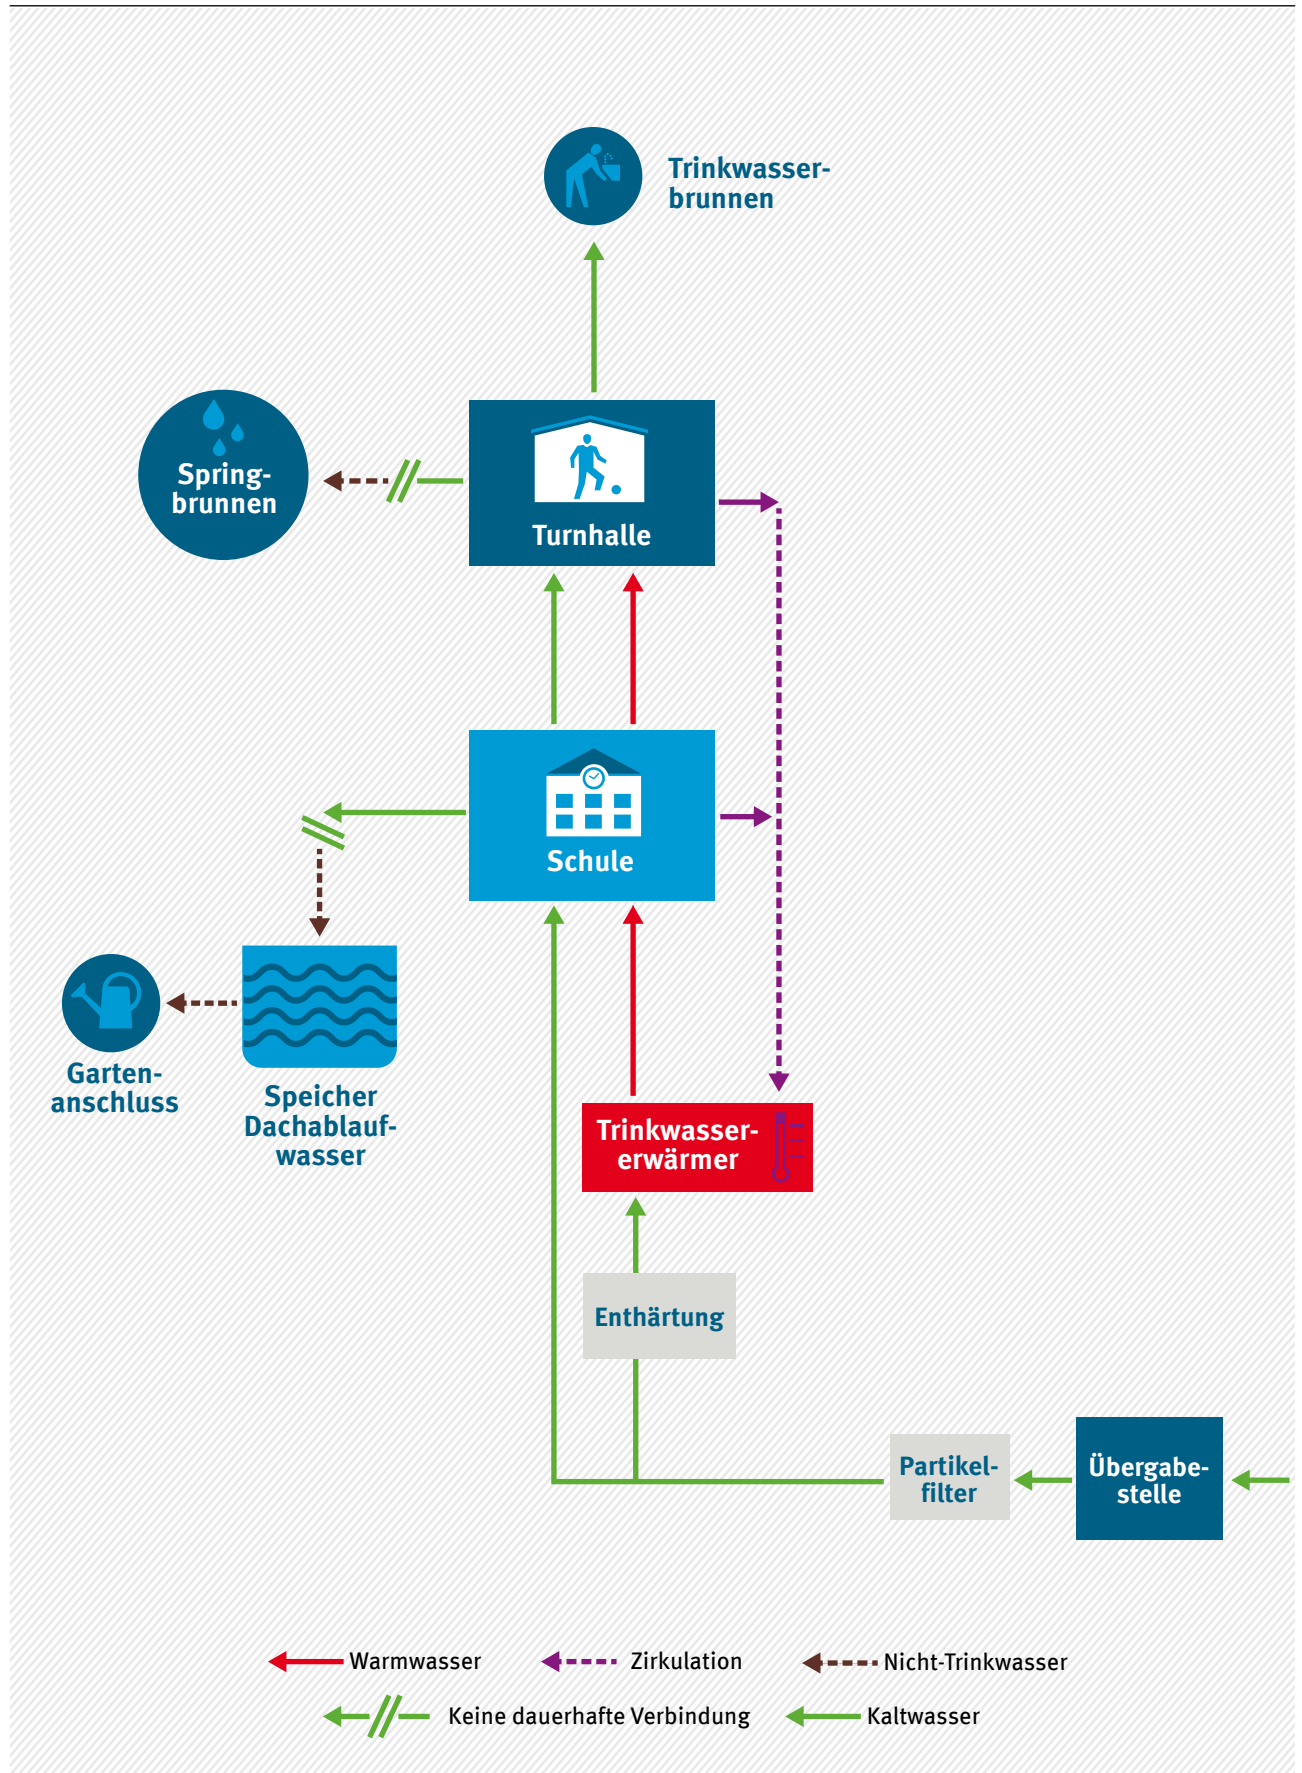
Trinkwasserbrunnen

Springbrunnen

Turnhalle

Schule

Gartenanschluss

Speicher Dachablaufwasser

Trinkwassererwärmer

Enthärtung

Partikelfilter

Übergabestelle

Warmwasser

Zirkulation

Nicht-Trinkwasser

Keine dauerhafte Verbindung

Kaltwasser